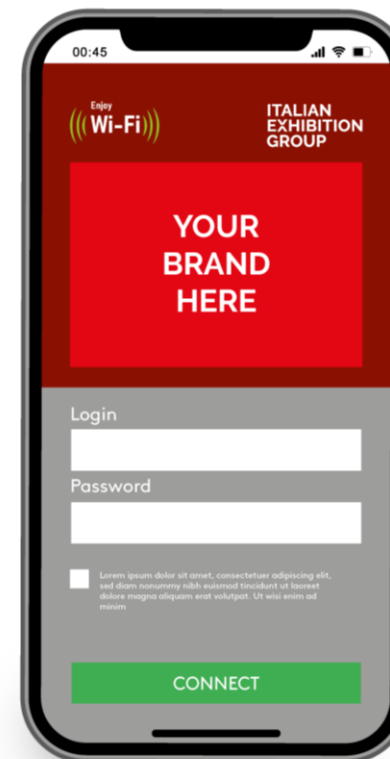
00:45

Enjoy
Wi-Fi

ITALIAN
EXHIBITION
GROUP

YOUR
BRAND
HERE

Login

Password

Lorem ipsum dolor sit amet, consectetuer adipiscing elit, sed diam nonummy nibh euismod tincidunt ut laoreet dolore magna aliquam erat volutpat. Ut wisi enim ad minim

CONNECT